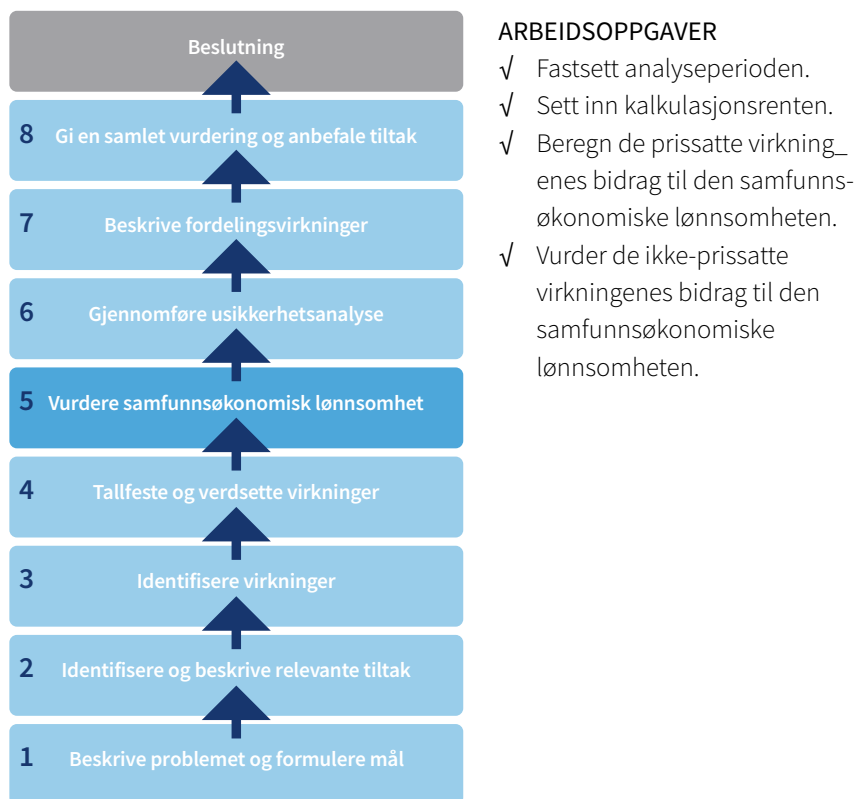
Beslutning

8 Gi en samlet vurdering og anbefale tiltak

7 Beskrive fordelingsvirkninger

6 Gjennomføre usikkerhetsanalyse

5 Vurdere samfunnsøkonomisk lønnsomhet

4 Tallfeste og verdsette virkninger

3 Identifisere virkninger

2 Identifisere og beskrive relevante tiltak

1 Beskrive problemet og formulere mål

ARBEIDSOPPGAVER

√ Fastsett analyseperioden.

√ Sett inn kalkulasjonsrenten.

√ Beregn de prissatte virkning_ enes bidrag til den samfunnsøkonomiske lønnsomheten.

√ Vurder de ikke-prissatte virkningenes bidrag til den samfunnsøkonomiske lønnsomheten.